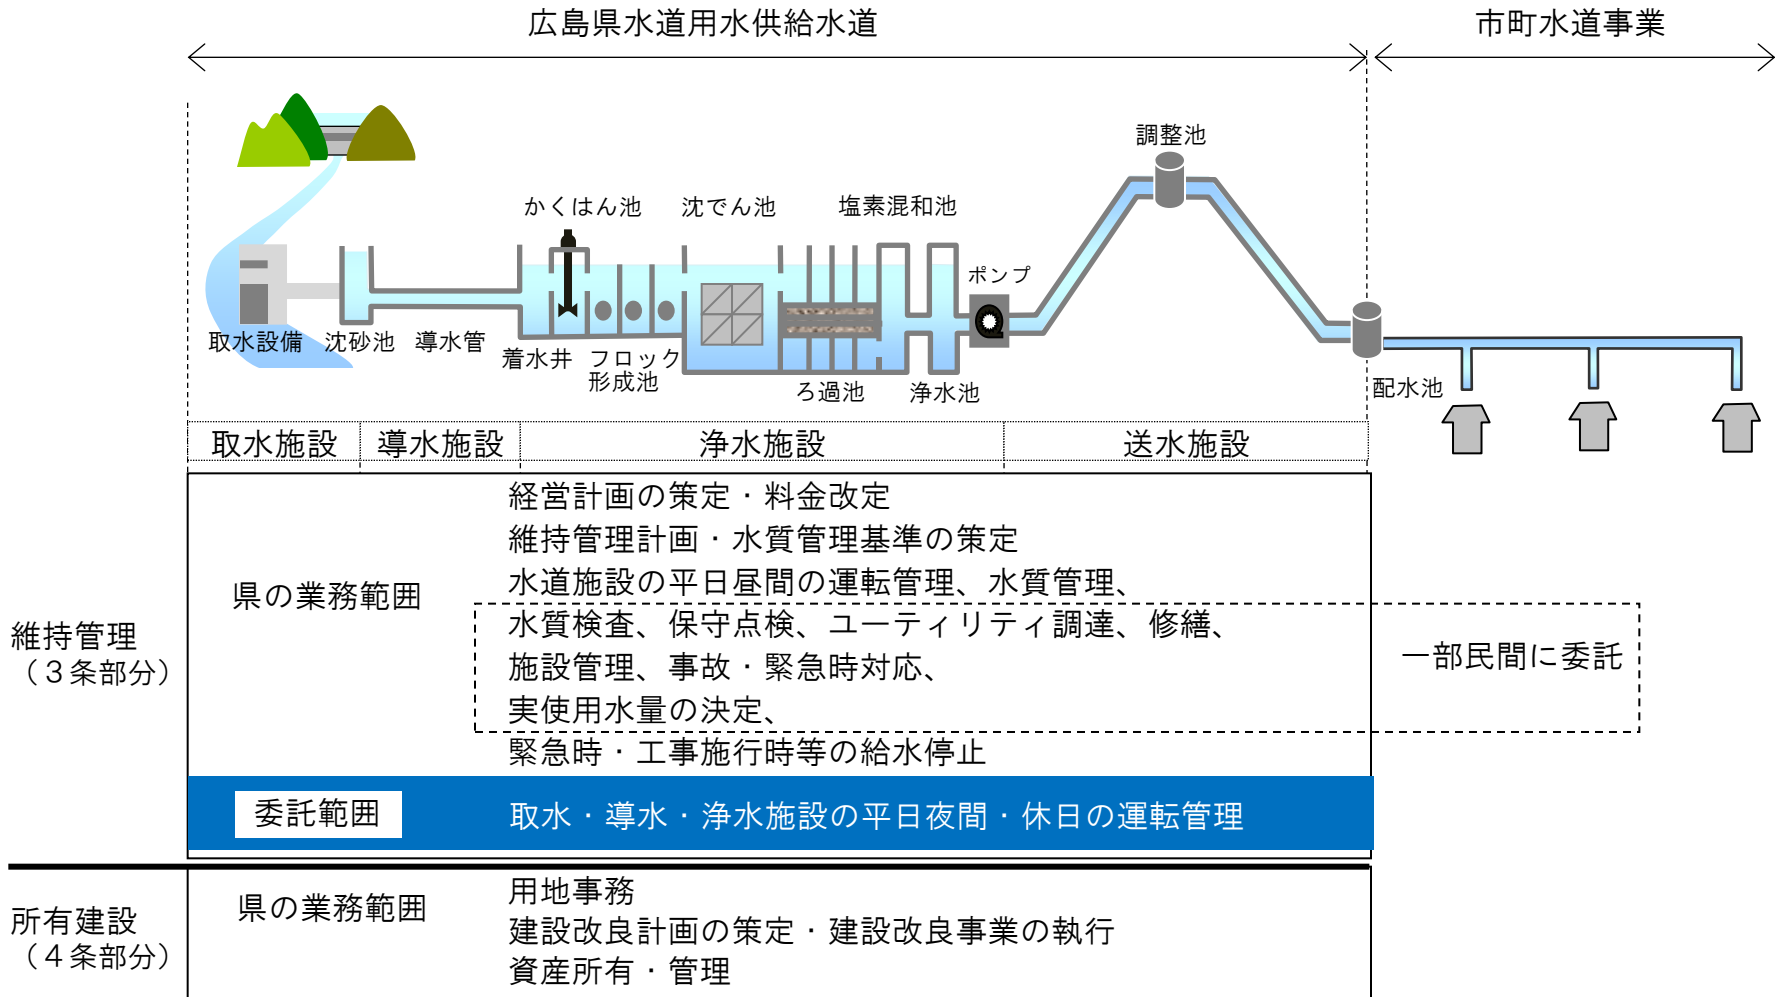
広島県水道用水供給水道

市町水道事業

調整池

かくはん池　沈でん池　塩素混和池

ポンプ

取水設備　沈砂池　導水管　着水井　フロック形成池　ろ過池　浄水池

配水池

| 取水施設 | 導水施設 | 浄水施設 | 送水施設 |
|---|---|---|---|

維持管理（３条部分）

県の業務範囲

経営計画の策定・料金改定
維持管理計画・水質管理基準の策定
水道施設の平日昼間の運転管理、水質管理、
水質検査、保守点検、ユーティリティ調達、修繕、
施設管理、事故・緊急時対応、
実使用水量の決定、
緊急時・工事施行時等の給水停止

一部民間に委託

委託範囲

取水・導水・浄水施設の平日夜間・休日の運転管理

所有建設（４条部分）

県の業務範囲

用地事務
建設改良計画の策定・建設改良事業の執行
資産所有・管理